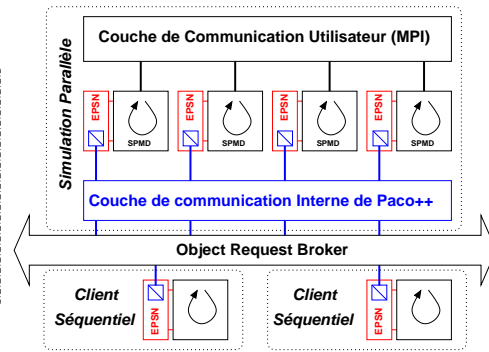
Simulation Parallèle

Couche de Communication Utilisateur (MPI)

EPSN

SPMD

EPSN

SPMD

EPSN

SPMD

EPSN

SPMD

Couche de communication Interne de Paco++

Object Request Broker

Client Séquentiel

EPSN

Client Séquentiel

EPSN